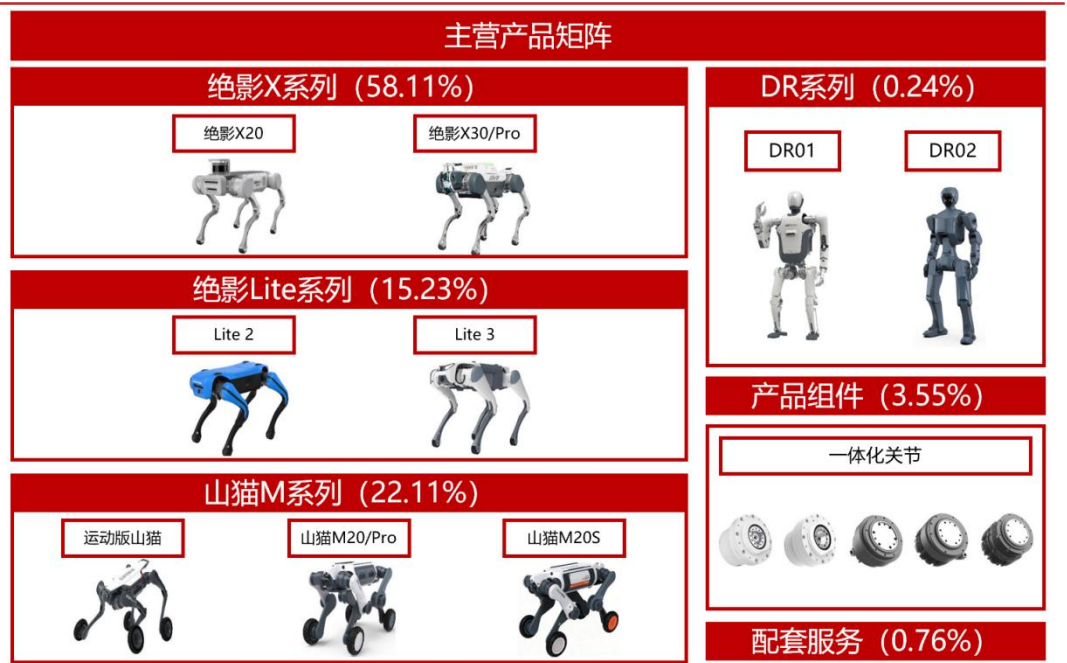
主营产品矩阵

绝影X系列（58.11%）

绝影X20

绝影X30/Pro

绝影Lite系列（15.23%）

Lite 2

Lite 3

山猫M系列（22.11%）

运动版山猫

山猫M20/Pro

山猫M20S

DR系列（0.24%）

DR01

DR02

产品组件（3.55%）

一体化关节

配套服务（0.76%）